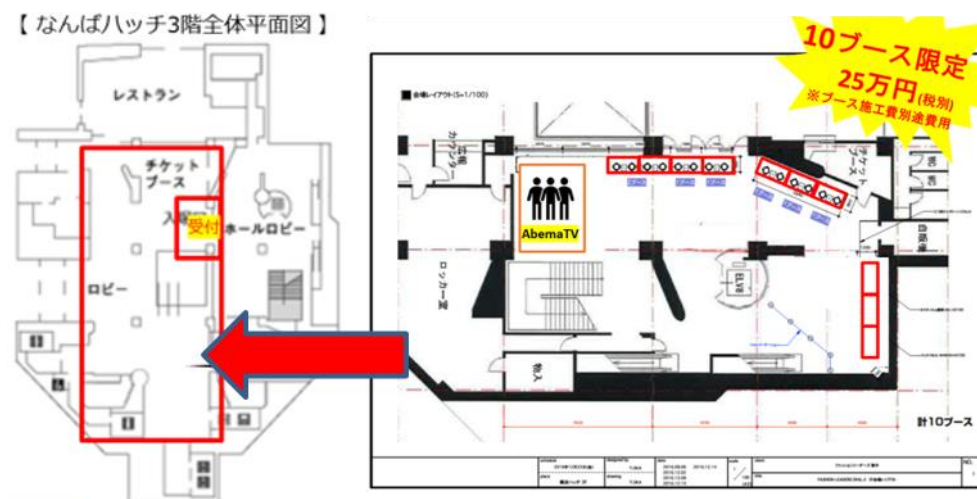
【 なんばハッチ3階全体平面図 】

レストラン

チケットブース

入口

受付

ホールロビー

ロビー

10ブース限定
25万円(税別)
※ブース施工費別途費用

会場レイアウト(S=1/100)

公衆カウンター

AbemaTV

チケットブース

ロッカー室

ELV

倉庫

自販機

計10ブース

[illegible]